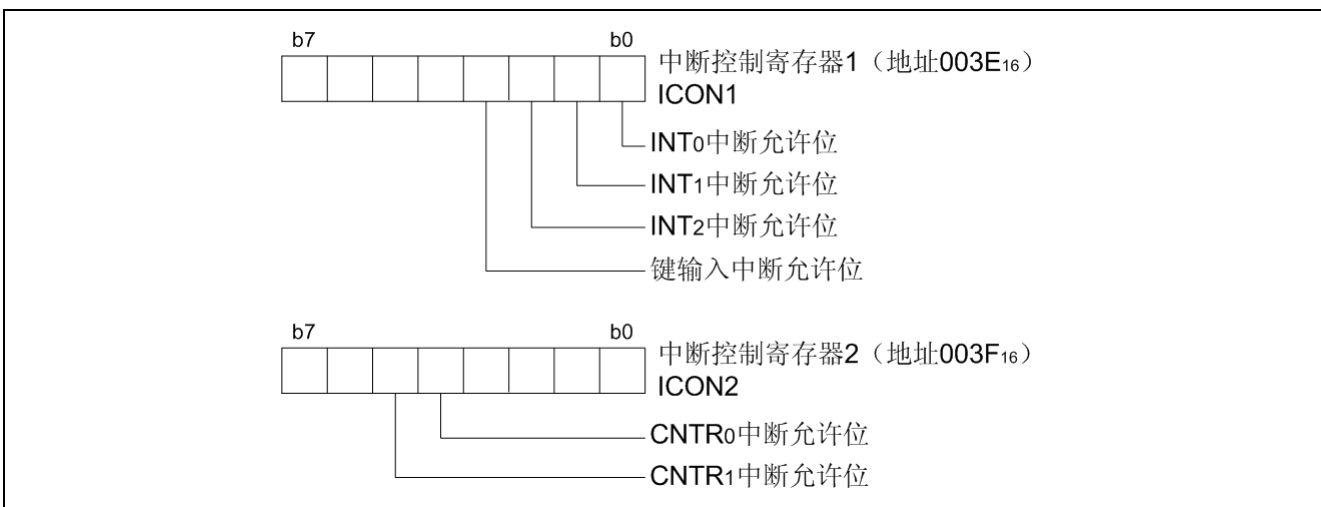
b7

b0

中断控制寄存器1（地址003E$_{16}$）
ICON1

INT$_0$中断允许位

INT$_1$中断允许位

INT$_2$中断允许位

键输入中断允许位

b7

b0

中断控制寄存器2（地址003F$_{16}$）
ICON2

CNTR$_0$中断允许位

CNTR$_1$中断允许位